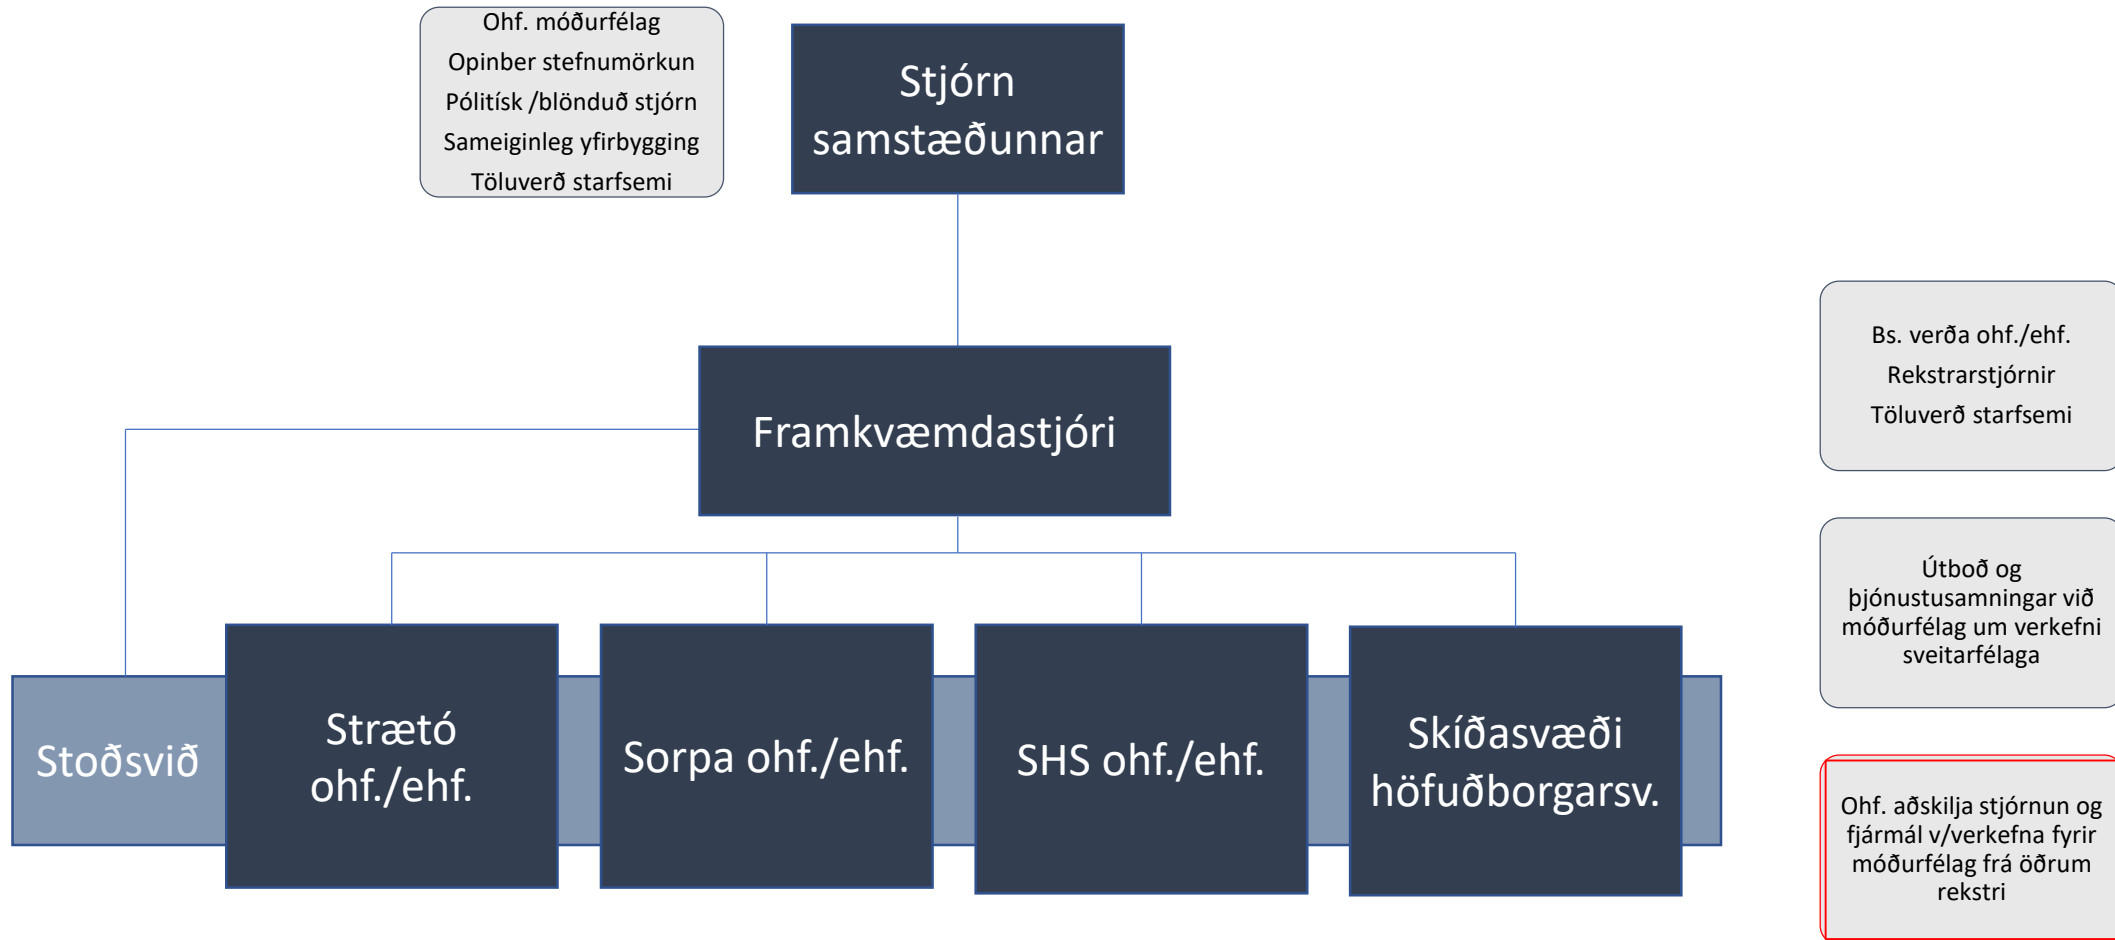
Ohf. móðurfélag
Opinber stefnumörkun
Pólitísk /blönduð stjórn
Sameiginleg yfirbygging
Töluverð starfsemi

Stjórn samstæðunnar

Framkvæmdastjóri

Stoðsvið

Strætó ohf./ehf.

Sorpa ohf./ehf.

SHS ohf./ehf.

Skíðasvæði höfuðborgarsv.

Bs. verða ohf./ehf.
Rekstrarstjórnir
Töluverð starfsemi

Útboð og þjónustusamningar við móðurfélag um verkefni sveitarfélaga

Ohf. aðskilja stjórnun og fjármál v/verkefna fyrir móðurfélag frá öðrum rekstri